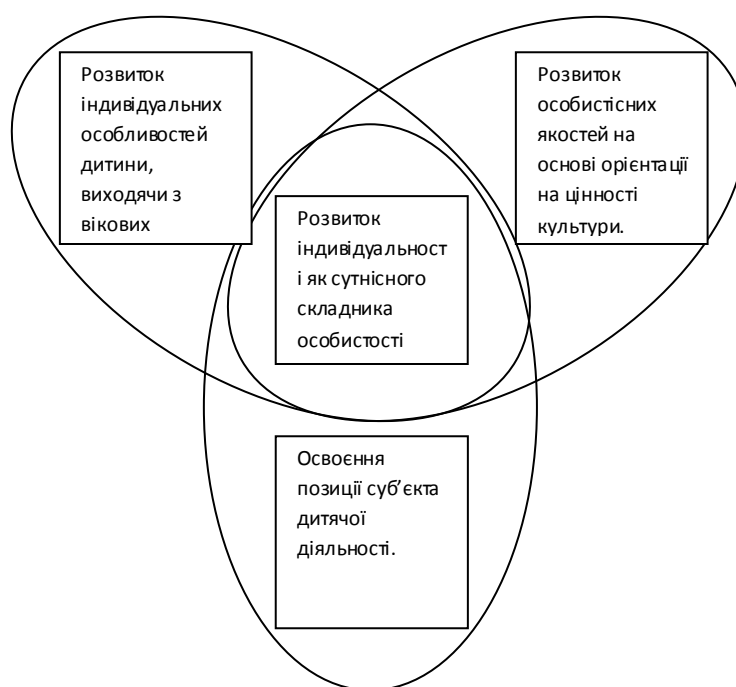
Розвиток індивідуальних особливостей дитини, виходячи з вікових

Розвиток особистісних якостей на основі орієнтації на цінності культури.

Розвиток індивідуальност і як сутнісного складника особистості

Освоєння позиції суб'єкта дитячої діяльності.